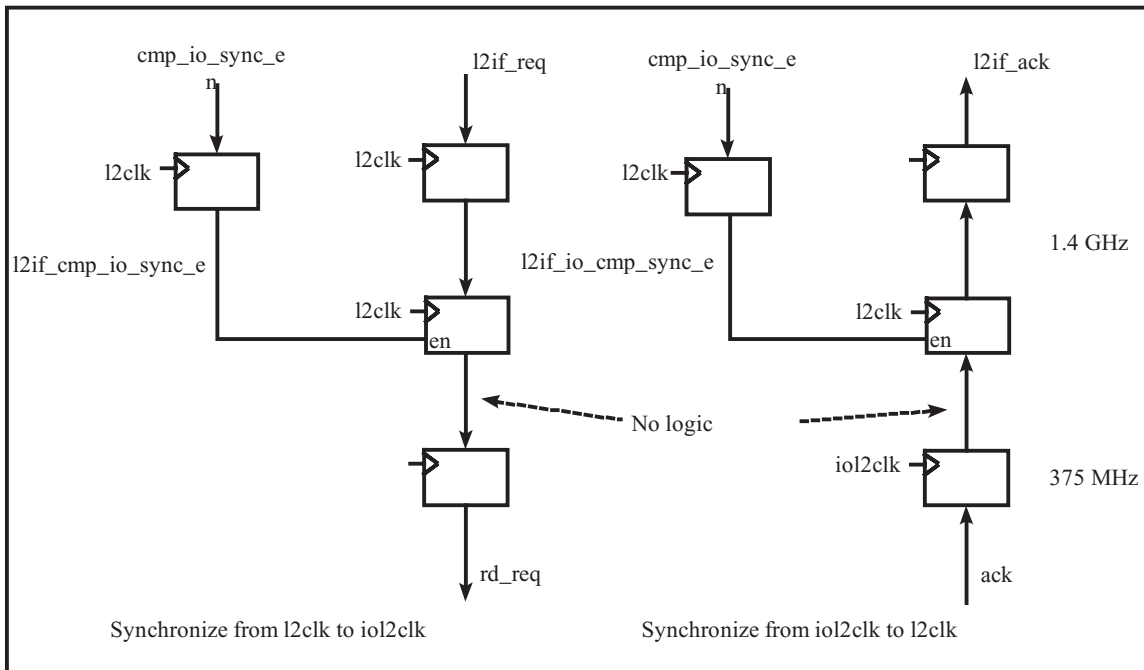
cmp_io_sync_e
n

l2if_req

cmp_io_sync_e
n

l2if_ack

l2clk

l2clk

l2clk

l2if_cmp_io_sync_e

l2if_io_cmp_sync_e

1.4 GHz

l2clk

en

l2clk

en

No logic

iol2clk

375 MHz

rd_req

ack

Synchronize from l2clk to iol2clk

Synchronize from iol2clk to l2clk